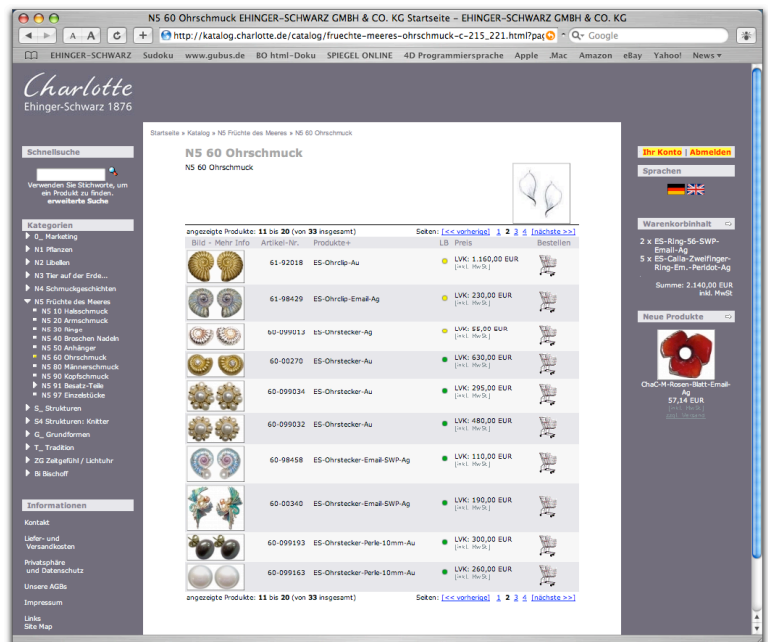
N5 60 Ohrschmuck EHINGER-SCHWARZ GMBH & CO. KG Startseite - EHINGER-SCHWARZ GMBH & CO. KG

A A http://katalog.charlotte.de/catalog/fruechte-meeres-ohrschmuck-c-215_221.html?pa Google

EHINGER-SCHWARZ Sudoku www.gubus.de BO html-Doku SPIEGEL ONLINE 4D Programmiersprache Apple .Mac Amazon eBay Yahoo! News

Charlotte
Ehinger-Schwarz 1876

Schnellsuche

Verwenden Sie Stichworte, um ein Produkt zu finden.
erweiterte Suche

Kategorien
G_ Marketing
N1 Pflanzen
N2 Libellen
N3 Tier auf der Erde...
N4 Schmuckgeschichten
N5 Früchte des Meeres
N5 10 Halsschmuck
N5 20 Armschmuck
N5 30 Ringe
N5 40 Broschen Nadeln
N5 50 Anhänger
N5 60 Ohrschmuck
N5 80 Männerschmuck
N5 90 Kopfschmuck
N5 91 Besatz-Teile
N5 97 Einzelstücke
S_ Strukturen
S4 Strukturen: Knitter
G_ Grundformen
T_ Tradition
ZG Zeitgefühl / Lichtuhr
Bi Bischoff

Informationen
Kontakt
Liefer- und Versandkosten
Privatsphäre und Datenschutz
Unsere AGBs
Impressum
Links
Site Map

Startseite » Katalog » N5 Früchte des Meeres » N5 60 Ohrschmuck

N5 60 Ohrschmuck
N5 60 Ohrschmuck

angezeigte Produkte: 11 bis 20 (von 33 insgesamt) Seiten: [<< vorherige] 1 2 3 4 [nächste >>]

| Bild - Mehr Info | Artikel-Nr. | Produkte+ | LB | Preis | Bestellen |
|---|---|---|---|---|---|
| | 61-92018 | ES-Ohrclip-Au | | LVK: 1.160,00 EUR [+inkl. MwSt] | |
| | 61-98429 | ES-Ohrclip-Email-Ag | | LVK: 230,00 EUR [+inkl. MwSt] | |
| | 60-099013 | ES-Ohrstecker-Ag | | LVK: 85,00 EUR [+inkl. MwSt] | |
| | 60-00270 | ES-Ohrstecker-Au | | LVK: 630,00 EUR [+inkl. MwSt] | |
| | 60-099034 | ES-Ohrstecker-Au | | LVK: 295,00 EUR [+inkl. MwSt] | |
| | 60-099032 | ES-Ohrstecker-Au | | LVK: 480,00 EUR [+inkl. MwSt] | |
| | 60-98458 | ES-Ohrstecker-Email-SWP-Ag | | LVK: 110,00 EUR [+inkl. MwSt] | |
| | 60-00340 | ES-Ohrstecker-Email-SWP-Ag | | LVK: 190,00 EUR [+inkl. MwSt] | |
| | 60-099193 | ES-Ohrstecker-Perle-10mm-Au | | LVK: 300,00 EUR [+inkl. MwSt] | |
| | 60-099163 | ES-Ohrstecker-Perle-10mm-Au | | LVK: 260,00 EUR [+inkl. MwSt] | |

angezeigte Produkte: 11 bis 20 (von 33 insgesamt) Seiten: [<< vorherige] 1 2 3 4 [nächste >>]

Ihr Konto | Abmelden

Sprachen

Warenkorbinhalt
2 x ES-Ring-56-SWP-Email-Ag
5 x ES-Calla-Zweifinger-Ring-Em.-Peridot-Ag
Summe: 2.140,00 EUR inkl. MwSt

Neue Produkte
ChaC-M-Rosen-Blatt-Email-Ag
57,14 EUR
[+inkl. MwSt]
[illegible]